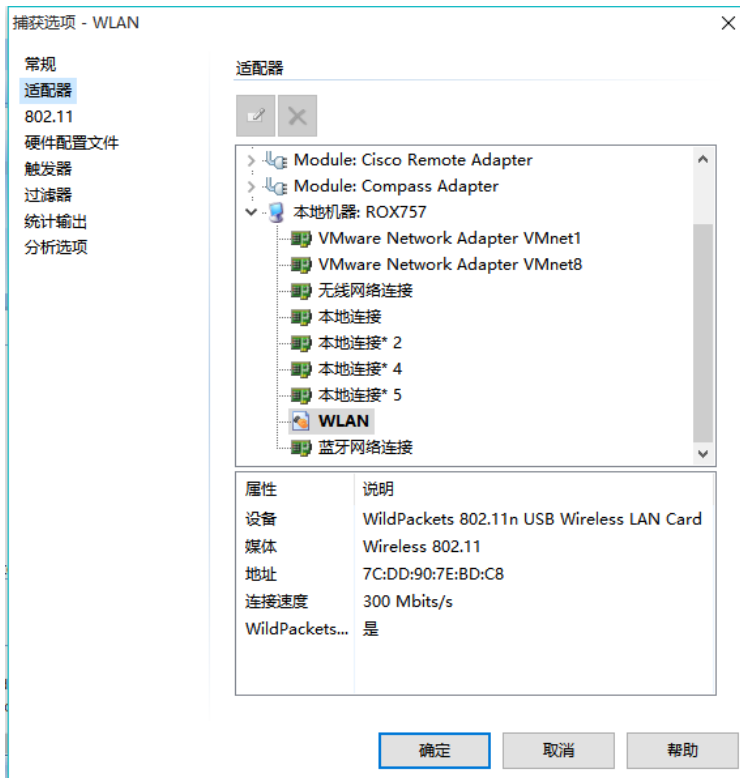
捕获选项 - WLAN

常规
适配器
802.11
硬件配置文件
触发器
过滤器
统计输出
分析选项

适配器

Module: Cisco Remote Adapter
Module: Compass Adapter
本地机器: ROX757
VMware Network Adapter VMnet1
VMware Network Adapter VMnet8
无线网络连接
本地连接
本地连接* 2
本地连接* 4
本地连接* 5
WLAN
蓝牙网络连接

| 属性 | 说明 |
|---|---|
| 设备 | WildPackets 802.11n USB Wireless LAN Card |
| 媒体 | Wireless 802.11 |
| 地址 | 7C:DD:90:7E:BD:C8 |
| 连接速度 | 300 Mbits/s |
| WildPackets... | 是 |

确定 取消 帮助